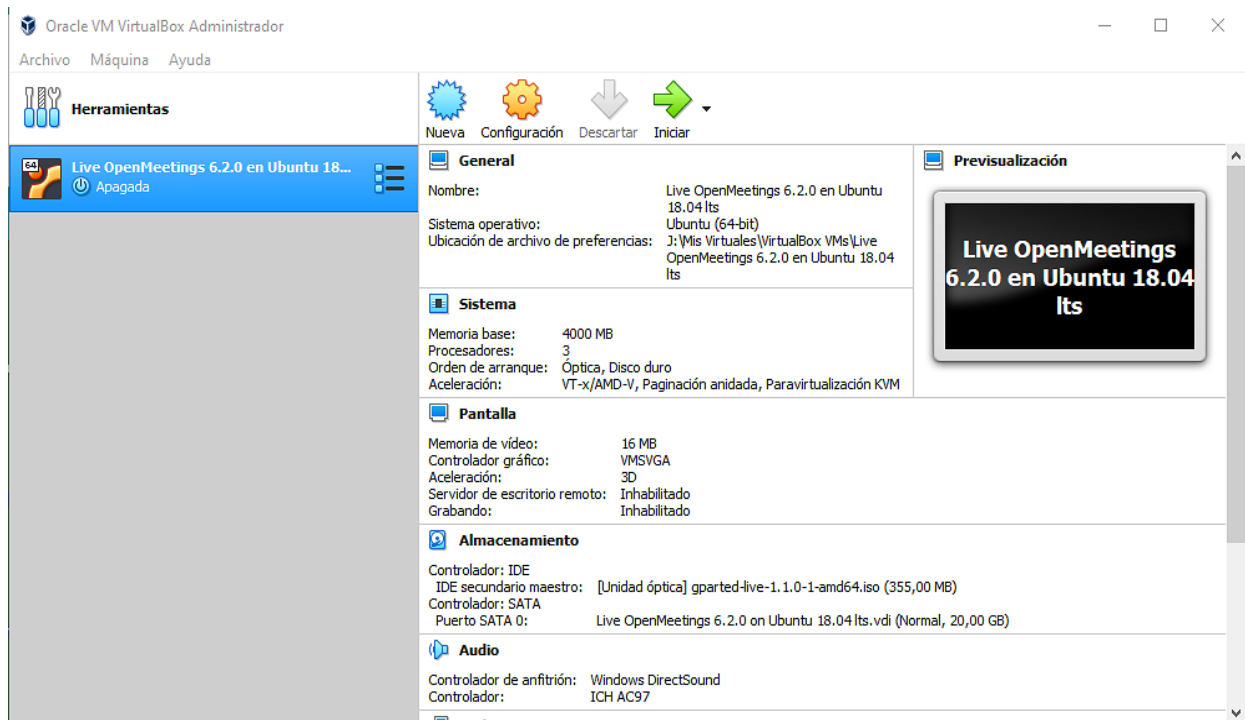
Oracle VM VirtualBox Administrador

Archivo Máquina Ayuda

Herramientas

64

Live OpenMeetings 6.2.0 en Ubuntu 18...
Apagada

Nueva Configuración Descartar Iniciar

General

| | |
|---|---|
| Nombre: | Live OpenMeetings 6.2.0 en Ubuntu 18.04 lts |
| Sistema operativo: | Ubuntu (64-bit) |
| Ubicación de archivo de preferencias: | J:\Mis Virtuales\VirtualBox VMs\Live OpenMeetings 6.2.0 en Ubuntu 18.04 lts |

Previsualización

Live OpenMeetings 6.2.0 en Ubuntu 18.04 lts

Sistema

| | |
|---|---|
| Memoria base: | 4000 MB |
| Procesadores: | 3 |
| Orden de arranque: | Óptica, Disco duro |
| Aceleración: | VT-x/AMD-V, Paginación anidada, Paravirtualización KVM |

Pantalla

| | |
|---|---|
| Memoria de vídeo: | 16 MB |
| Controlador gráfico: | VMSVGA |
| Aceleración: | 3D |
| Servidor de escritorio remoto: | Inhabilitado |
| Grabando: | Inhabilitado |

Almacenamiento

Controlador: IDE
IDE secundario maestro: [Unidad óptica] gparted-live-1.1.0-1-amd64.iso (355,00 MB)
Controlador: SATA
Puerto SATA 0: Live OpenMeetings 6.2.0 on Ubuntu 18.04 lts.vdi (Normal, 20,00 GB)

Audio

| | |
|---|---|
| Controlador de anfitrión: | Windows DirectSound |
| Controlador: | ICH AC97 |